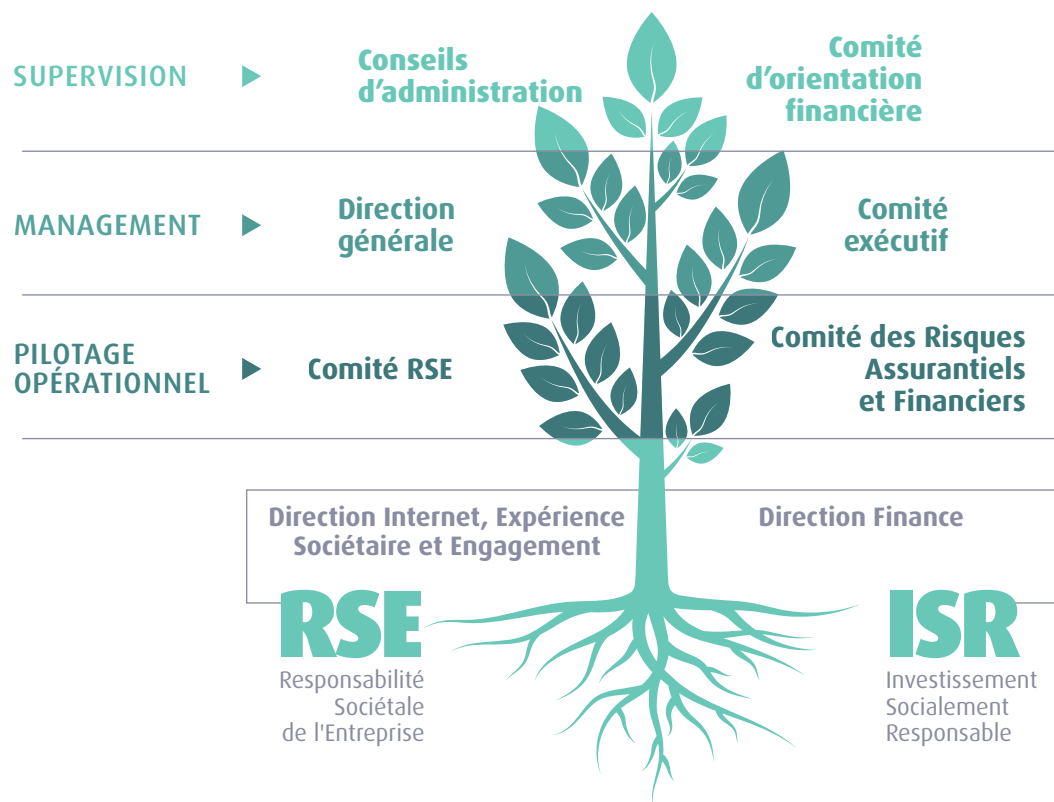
SUPERVISION

Conseils d’administration

Comité d’orientation financière

MANAGEMENT

Direction générale

Comité exécutif

PILOTAGE OPÉRATIONNEL

Comité RSE

Comité des Risques Assurantiels et Financiers

Direction Internet, Expérience Sociétaire et Engagement

Direction Finance

RSE
Responsabilité Sociétale de l'Entreprise

ISR
Investissement Socialement Responsable